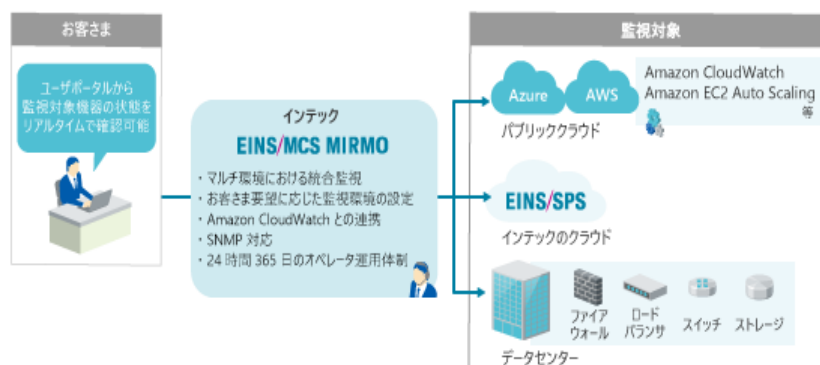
お客さま

ユーザポータルから監視対象機器の状態をリアルタイムで確認可能

インテック

EINS/MCS MIRMO

・マルチ環境における統合監視
・お客さま要望に応じた監視環境の設定
・Amazon CloudWatch との連携
・SNMP 対応
・24 時間 365 日のオペレータ運用体制

監視対象

Azure AWS

Amazon CloudWatch
Amazon EC2 Auto Scaling
等

パブリッククラウド

EINS/SPS

インテックのクラウド

ファイアウォール
ロードバランサ
スイッチ
ストレージ

データセンター